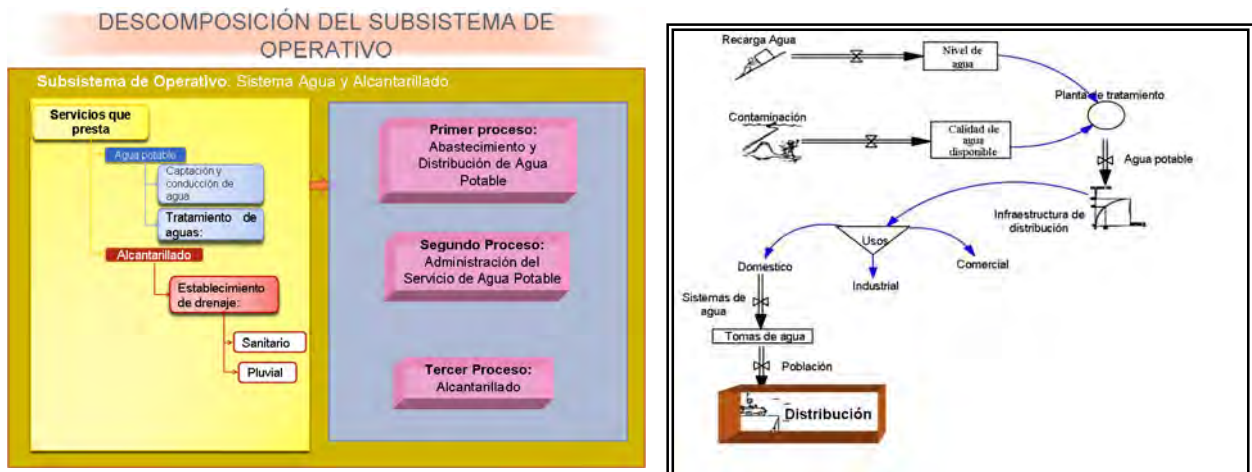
DESCOMPOSICIÓN DEL SUBSISTEMA DE OPERATIVO

Subsistema de Operativo: Sistema Agua y Alcantarillado

Servicios que presta

Agua potable

Captación y conducción de agua

Tratamiento de aguas:

Alcantarillado

Establecimiento de drenaje:

Sanitario

Pluvial

Primer proceso: Abastecimiento y Distribución de Agua Potable

Segundo Proceso: Administración del Servicio de Agua Potable

Tercer Proceso: Alcantarillado

Recarga Agua

Nivel de agua

Planta de tratamiento

Contaminación

Calidad de agua disponible

Agua potable

Infraestructura de distribución

Usos

Domestico

Industrial

Comercial

Sistemas de agua

Tomas de agua

Población

Distribución